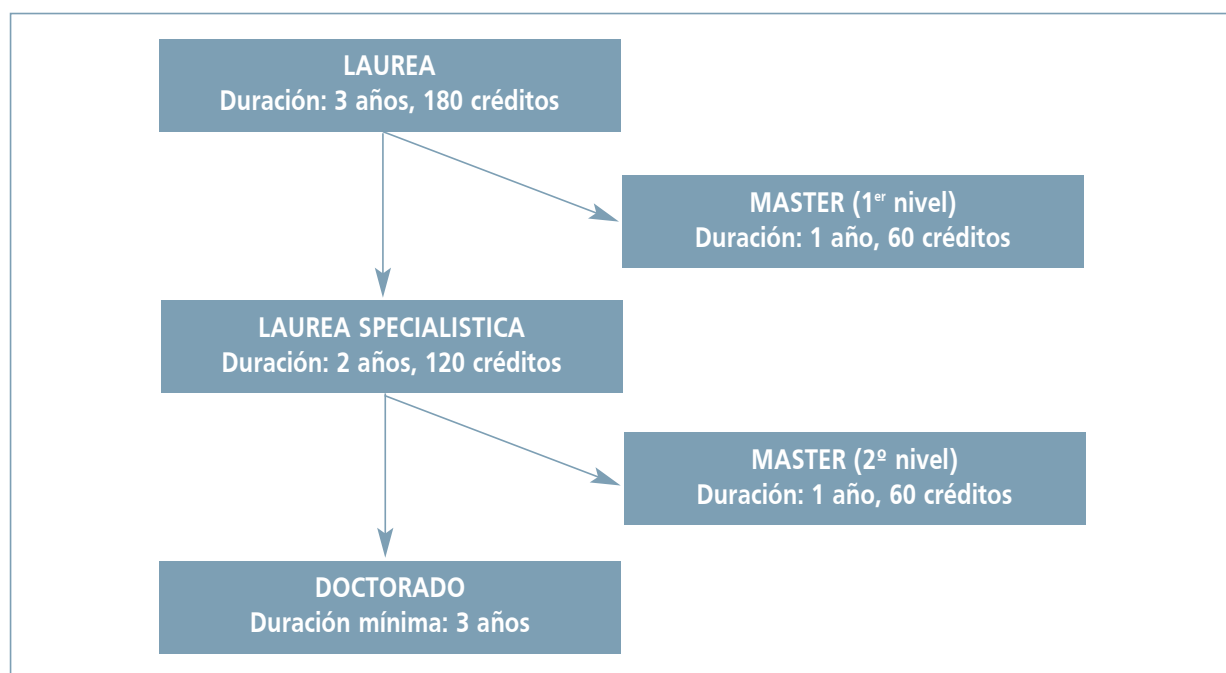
LAUREA
Duración: 3 años, 180 créditos

MASTER (1$^{er}$ nivel)
Duración: 1 año, 60 créditos

LAUREA SPECIALISTICA
Duración: 2 años, 120 créditos

MASTER (2º nivel)
Duración: 1 año, 60 créditos

DOCTORADO
Duración mínima: 3 años